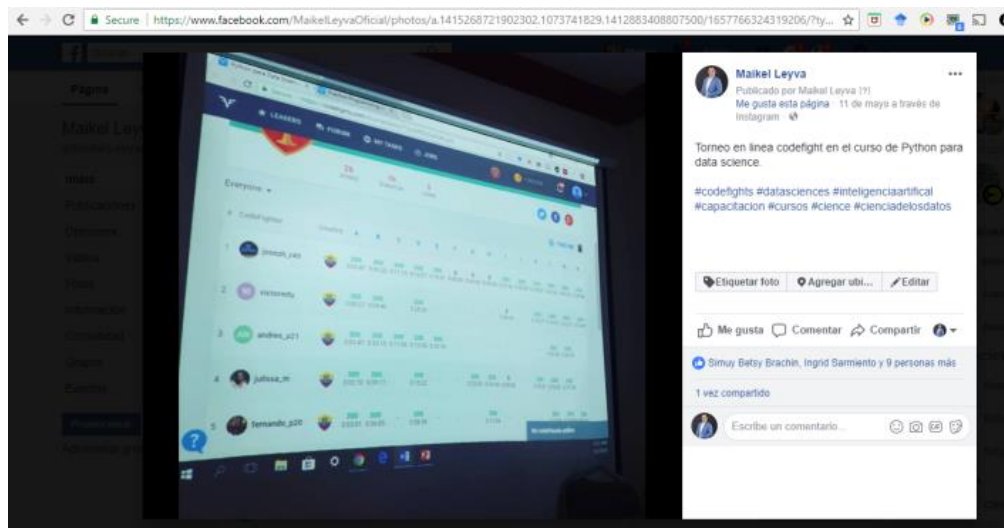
Secure | https://www.facebook.com/MaikelLeyvaOficial/photos/a.1415268721902302.1073741829.1412883408807500/1657766324319206/?ty...

Página

Maikel Ley

Inicio

LEADERS

FORUM

MY TASKS

Everyone

1 jimmh_cat

2 elsisrocky

3 andres_p21

4 julissa_m

5 fernando_p20

Maikel Leyva

Publicado por Maikel Leyva [?]

Me gusta esta página · 11 de mayo a través de Instagram

Torneo en linea codefight en el curso de Python para data science.

#codefights #datasciences #inteligenciaartifical #capacitacion #cursos #cience #cienciadelosdatos

Etiquetar foto

Agregar ubi...

Editar

Me gusta

Comentar

Compartir

Simuy Betsy Brachin, Ingrid Sarmiento y 9 personas más

1 vez compartido

Escribe un comentario...